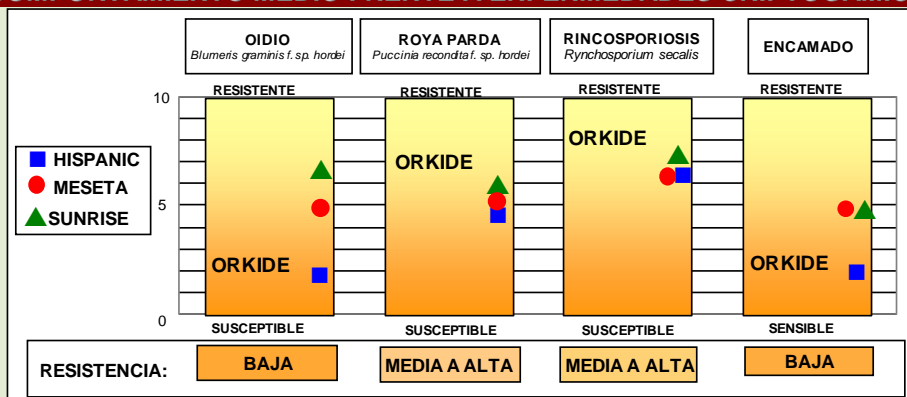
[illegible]

OIDIO
Blumeris graminis f. sp. hordei

ROYA PARDA
Puccinia reconditaf. sp. hordei

RINCOSPORIOSIS
Rynchosporium secalis

ENCAMADO

HISPANIC
MESETA
SUNRISE

10
5
0

RESISTENTE
ORKIDE
SUSCEPTIBLE

RESISTENTE
ORKIDE
SUSCEPTIBLE

RESISTENTE
ORKIDE
SUSCEPTIBLE

RESISTENTE
ORKIDE
SENSIBLE

RESISTENCIA:
BAJA
MEDIA A ALTA
MEDIA A ALTA
BAJA